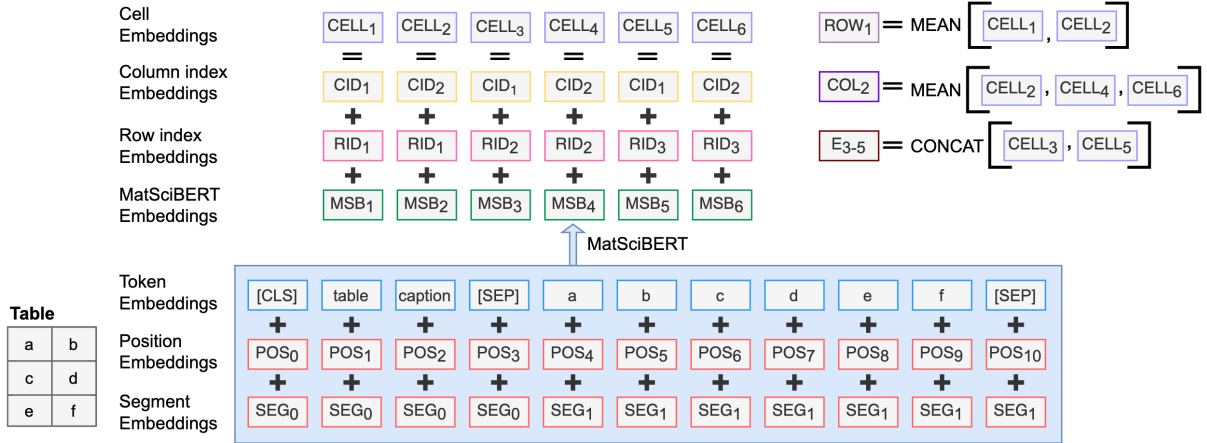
Cell Embeddings
$CELL_1$ $CELL_2$ $CELL_3$ $CELL_4$ $CELL_5$ $CELL_6$
= = = = = =
Column index Embeddings
$CID_1$ $CID_2$ $CID_1$ $CID_2$ $CID_1$ $CID_2$
+ + + + + +
Row index Embeddings
$RID_1$ $RID_1$ $RID_2$ $RID_2$ $RID_3$ $RID_3$
+ + + + + +
MatSciBERT Embeddings
$MSB_1$ $MSB_2$ $MSB_3$ $MSB_4$ $MSB_5$ $MSB_6$

$ROW_1$ = MEAN [ $CELL_1$ , $CELL_2$ ]
$COL_2$ = MEAN [ $CELL_2$ , $CELL_4$ , $CELL_6$ ]
$E_{3-5}$ = CONCAT [ $CELL_3$ , $CELL_5$ ]

MatSciBERT

Token Embeddings
[CLS] table caption [SEP] a b c d e f [SEP]
+ + + + + + + + + + +
Position Embeddings
$POS_0$ $POS_1$ $POS_2$ $POS_3$ $POS_4$ $POS_5$ $POS_6$ $POS_7$ $POS_8$ $POS_9$ $POS_{10}$
+ + + + + + + + + + +
Segment Embeddings
$SEG_0$ $SEG_0$ $SEG_0$ $SEG_0$ $SEG_1$ $SEG_1$ $SEG_1$ $SEG_1$ $SEG_1$ $SEG_1$ $SEG_1$

Table
| a | b |
|---|---|
| c | d |
| e | f |